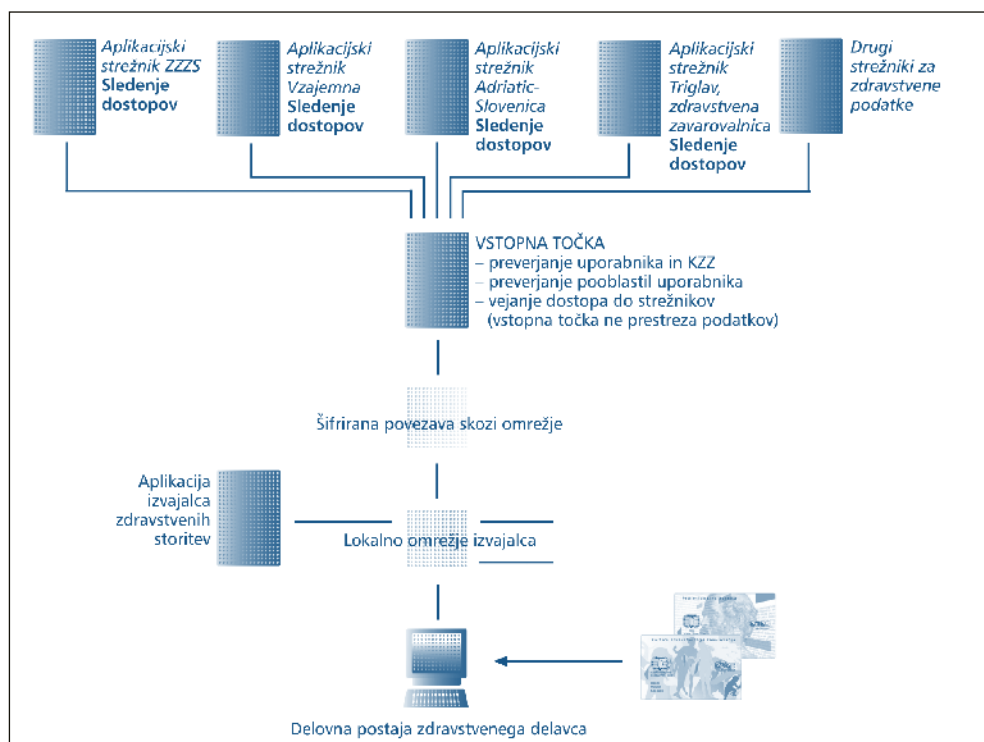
Aplikacijski strežnik ZZZS
Sledenje dostopov

Aplikacijski strežnik Vzajemna
Sledenje dostopov

Aplikacijski strežnik Adriatic-Slovenica
Sledenje dostopov

Aplikacijski strežnik Triglav, zdravstvena zavarovalnica
Sledenje dostopov

Drugi strežniki za zdravstvene podatke

VSTOPNA TOČKA
– preverjanje uporabnika in KZZ
– preverjanje pooblastil uporabnika
– vejanje dostopa do strežnikov (vstopna točka ne prestreza podatkov)

Šifrirana povezava skozi omrežje

Aplikacija izvajalca zdravstvenih storitev

Lokalno omrežje izvajalca

Delovna postaja zdravstvenega delavca